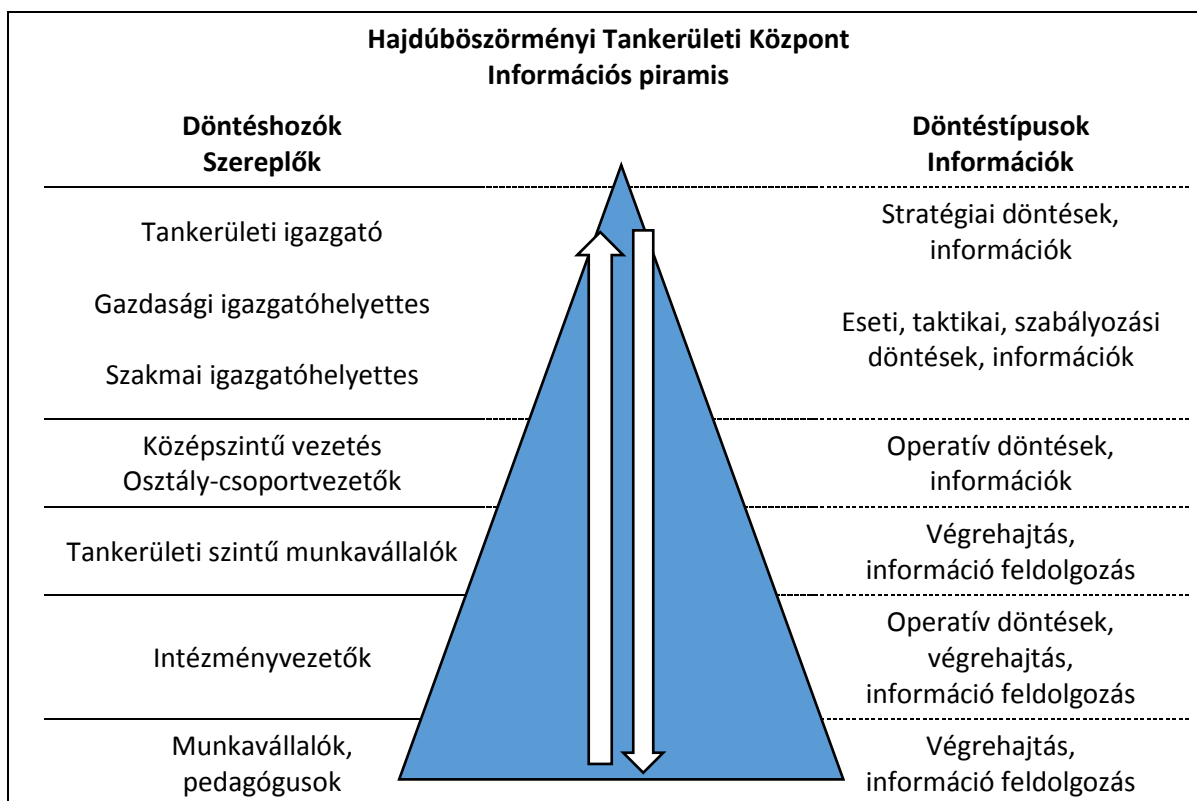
Hajdúböszörményi Tankerületi Központ
Információs piramis

| Döntéshozók Szereplők | Döntéstípusok Információk |
|---|---|
| Tankerületi igazgató | Stratégiai döntések, információk |
| Gazdasági igazgatóhelyettes<br>Szakmai igazgatóhelyettes | Eseti, taktikai, szabályozási döntések, információk |
| Középszintű vezetés Osztály-csoportvezetők | Operatív döntések, információk |
| Tankerületi szintű munkavállalók | Végrehajtás, információ feldolgozás |
| Intézményvezetők | Operatív döntések, végrehajtás, információ feldolgozás |
| Munkavállalók, pedagógusok | Végrehajtás, információ feldolgozás |